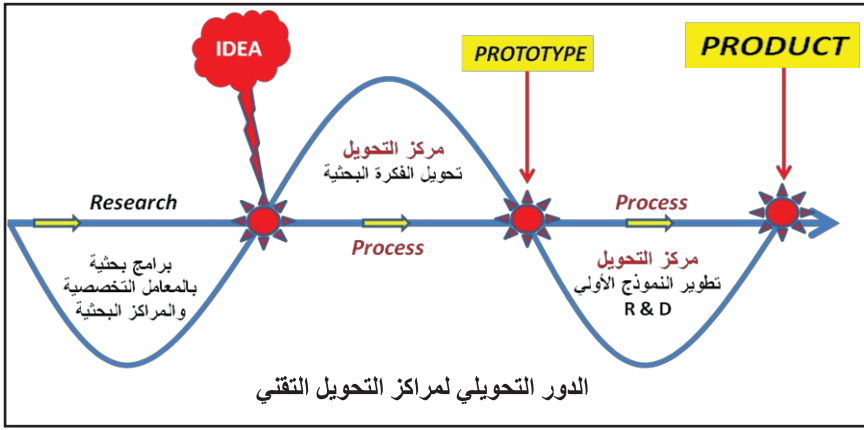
IDEA

PROTOTYPE

PRODUCT

مركز التحويل
تحويل الفكرة البحثية

Research

Process

Process

برامج بحثية
بالمعامل التخصصية
والمراكز البحثية

مركز التحويل
تطوير النموذج الأولي
R & D

الدور التحويلي لمراكز التحويل التقني